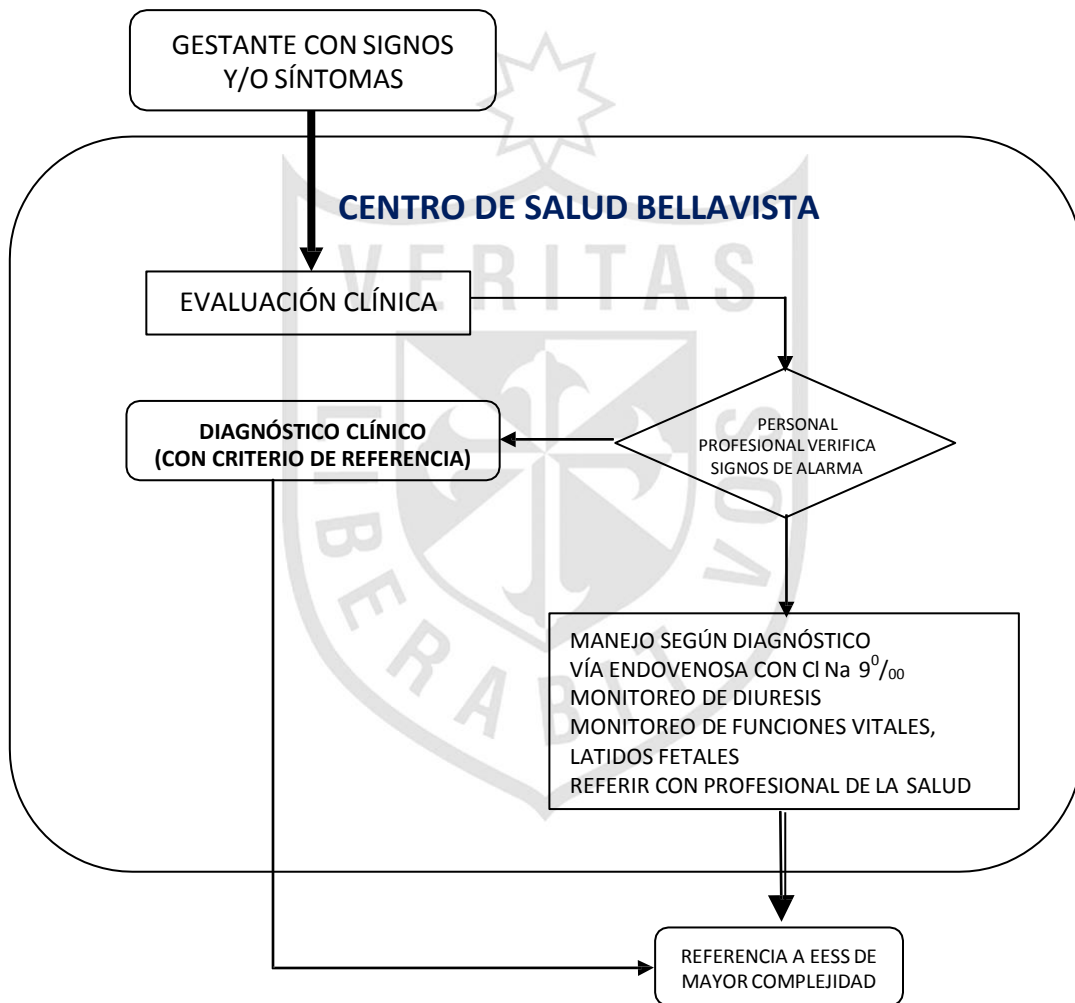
GESTANTE CON SIGNOS Y/O SÍNTOMAS

CENTRO DE SALUD BELLAVISTA

VERITAS

EVALUACIÓN CLÍNICA

DIAGNÓSTICO CLÍNICO (CON CRITERIO DE REFERENCIA)

PERSONAL PROFESIONAL VERIFICA SIGNOS DE ALARMA

MANEJO SEGÚN DIAGNÓSTICO
VÍA ENDOVENOSA CON Cl Na $9^{0}/_{00}$
MONITOREO DE DIURESIS
MONITOREO DE FUNCIONES VITALES, LATIDOS FETALES
REFERIR CON PROFESIONAL DE LA SALUD

REFERENCIA A EESS DE MAYOR COMPLEJIDAD